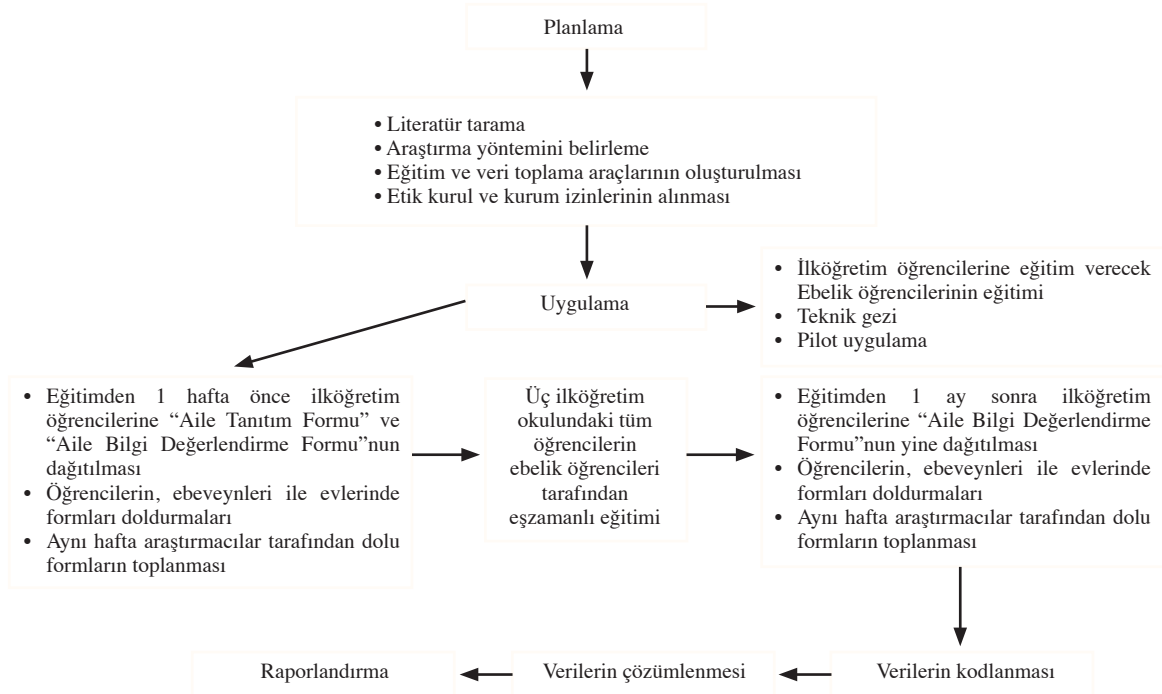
Planlama

• Literatür tarama
• Araştırma yöntemini belirleme
• Eğitim ve veri toplama araçlarının oluşturulması
• Etik kurul ve kurum izinlerinin alınması

Uygulama

• İlköğretim öğrencilerine eğitim verecek Ebelik öğrencilerinin eğitimi
• Teknik gezi
• Pilot uygulama

• Eğitimden 1 hafta önce ilköğretim öğrencilerine "Aile Tanıtım Formu" ve "Aile Bilgi Değerlendirme Formu"nun dağıtılması
• Öğrencilerin, ebeveynleri ile evlerinde formları doldurmaları
• Aynı hafta araştırmacılar tarafından dolu formların toplanması

Üç ilköğretim okulundaki tüm öğrencilerin ebelik öğrencileri tarafından eşzamanlı eğitimi

• Eğitimden 1 ay sonra ilköğretim öğrencilerine "Aile Bilgi Değerlendirme Formu"nun yine dağıtılması
• Öğrencilerin, ebeveynleri ile evlerinde formları doldurmaları
• Aynı hafta araştırmacılar tarafından dolu formların toplanması

Verilerin kodlanması

Verilerin çözümlenmesi

Raporlandırma